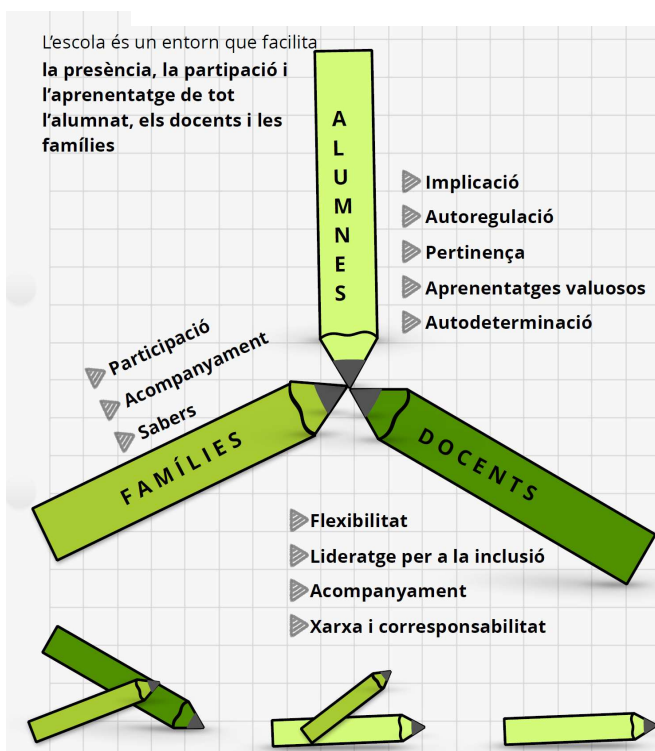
L'escola és un entorn que facilita **la presència, la partipació i l'aprenentatge de tot l'alumnat, els docents i les famílies**

ALUMNES

Implicació
Autoregulació
Pertinença
Aprenentatges valuosos
Autodeterminació

Participació
Acompanyament
Sabers

FAMÍLIES

DOCENTS

Flexibilitat
Lideratge per a la inclusió
Acompanyament
Xarxa i corresponsabilitat